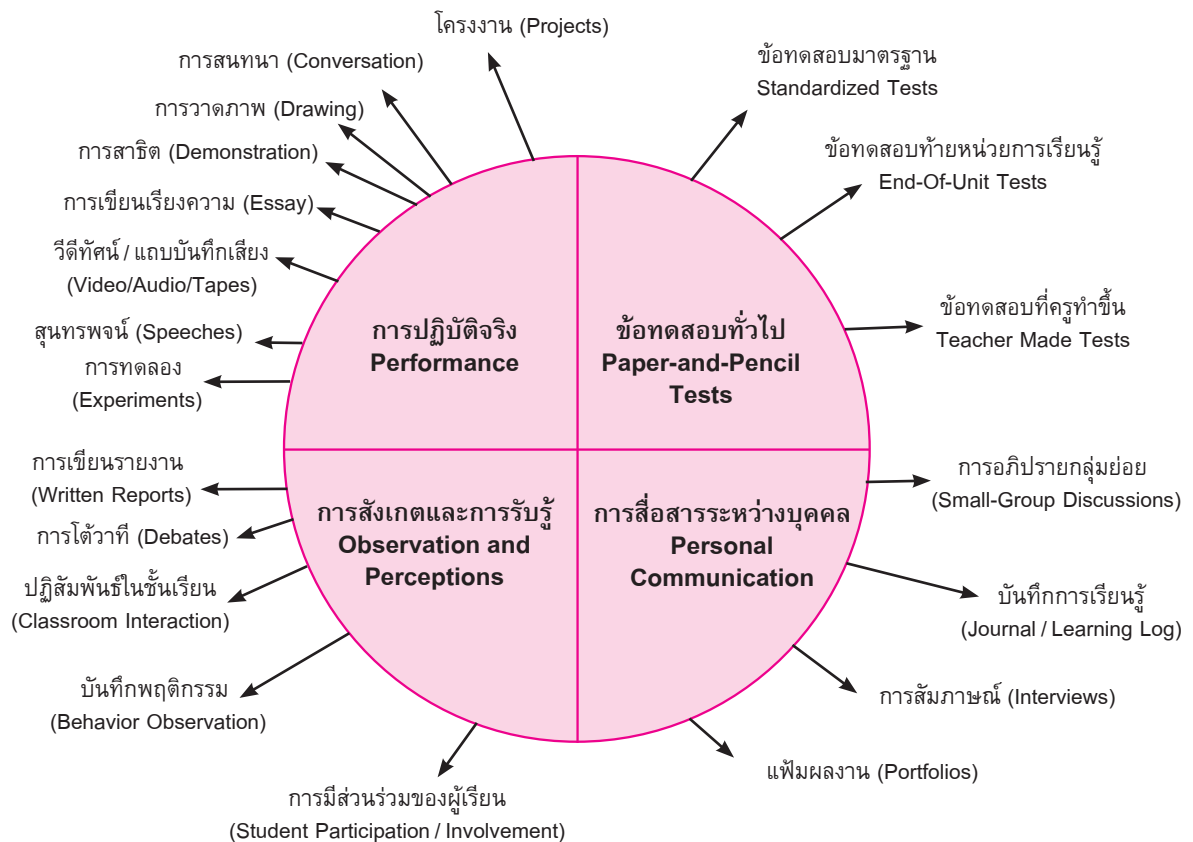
การปฏิบัติจริง
Performance

ข้อทดสอบทั่วไป
Paper-and-Pencil Tests

การสังเกตและการรับรู้
Observation and Perceptions

การสื่อสารระหว่างบุคคล
Personal Communication

โครงงาน (Projects)

การสนทนา (Conversation)

การวาดภาพ (Drawing)

การสาธิต (Demonstration)

การเขียนเรียงความ (Essay)

วีดีทัศน์ / แถบบันทึกเสียง
(Video/Audio/Tapes)

สุนทรพจน์ (Speeches)

การทดลอง
(Experiments)

ข้อทดสอบมาตรฐาน
Standardized Tests

ข้อทดสอบท้ายหน่วยการเรียนรู้
End-Of-Unit Tests

ข้อทดสอบที่ครูทำขึ้น
Teacher Made Tests

การเขียนรายงาน
(Written Reports)

การโต้วาที (Debates)

ปฏิสัมพันธ์ในชั้นเรียน
(Classroom Interaction)

บันทึกพฤติกรรม
(Behavior Observation)

การมีส่วนร่วมของผู้เรียน
(Student Participation / Involvement)

การอภิปรายกลุ่มย่อย
(Small-Group Discussions)

บันทึกการเรียนรู้
(Journal / Learning Log)

การสัมภาษณ์ (Interviews)

แฟ้มผลงาน (Portfolios)